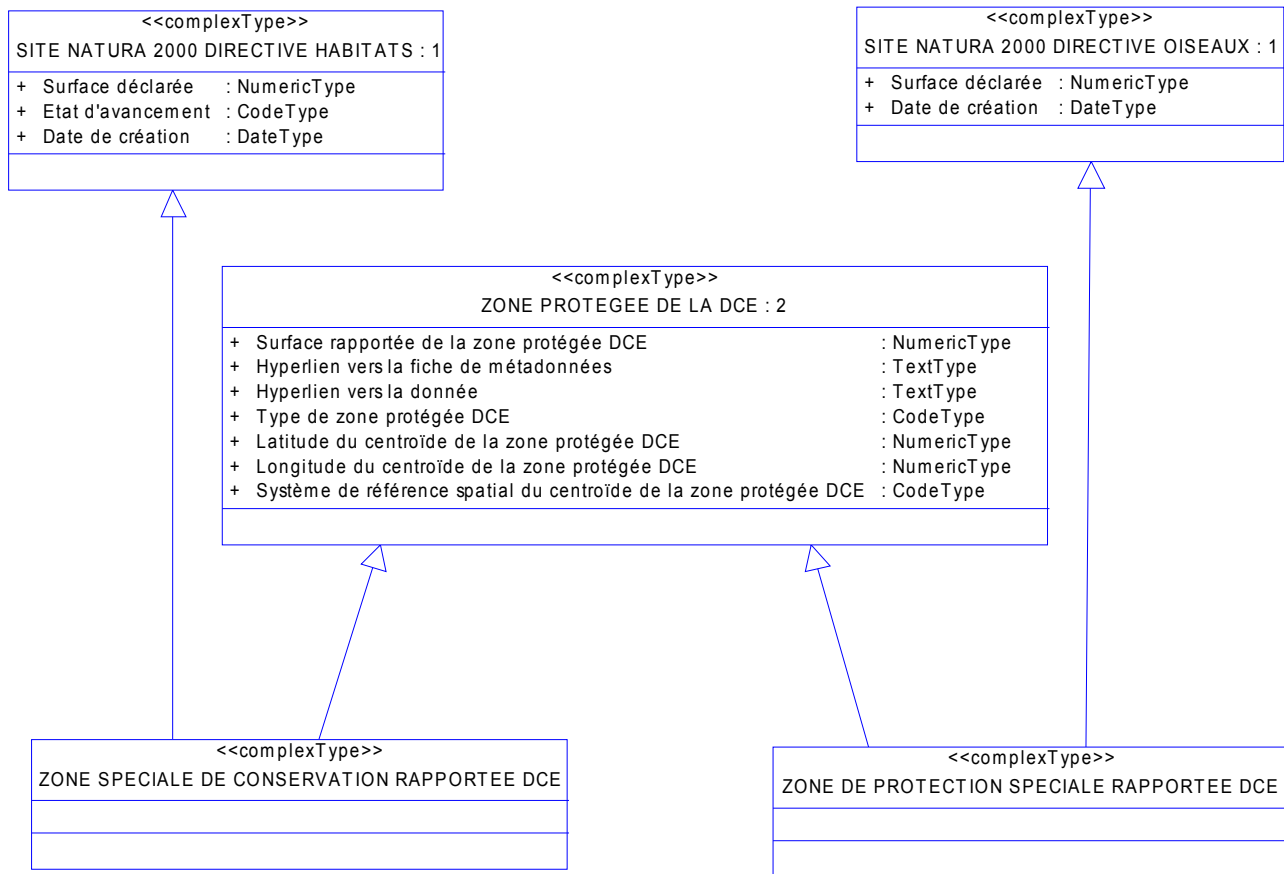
<<complexType>>
SITE NATURA 2000 DIRECTIVE HABITATS : 1

+ Surface déclarée : NumericType
+ Etat d'avancement : CodeType
+ Date de création : DateType

<<complexType>>
SITE NATURA 2000 DIRECTIVE OISEAUX : 1

+ Surface déclarée : NumericType
+ Date de création : DateType

<<complexType>>
ZONE PROTEGEE DE LA DCE : 2

+ Surface rapportée de la zone protégée DCE : NumericType
+ Hyperlien vers la fiche de métadonnées : TextType
+ Hyperlien vers la donnée : TextType
+ Type de zone protégée DCE : CodeType
+ Latitude du centroïde de la zone protégée DCE : NumericType
+ Longitude du centroïde de la zone protégée DCE : NumericType
+ Système de référence spatial du centroïde de la zone protégée DCE : CodeType

<<complexType>>
ZONE SPECIALE DE CONSERVATION RAPPORTEE DCE

<<complexType>>
ZONE DE PROTECTION SPECIALE RAPPORTEE DCE